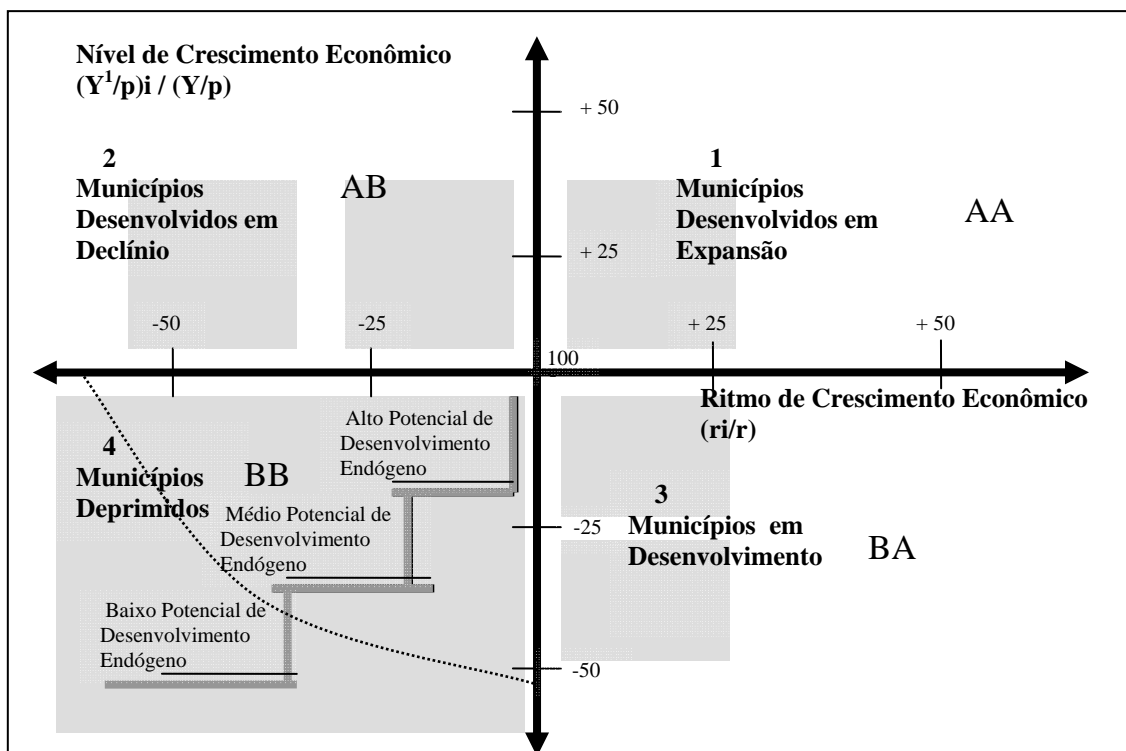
Nível de Crescimento Econômico $(Y^1/p)i$ / $(Y/p)$

+ 50

2
Municípios Desenvolvidos em Declínio

AB

1
Municípios Desenvolvidos em Expansão

AA

+ 25

-50

-25

+ 25

+ 50

100

Ritmo de Crescimento Econômico (ri/r)

Alto Potencial de Desenvolvimento Endógeno

4
Municípios Deprimidos

BB

Médio Potencial de Desenvolvimento Endógeno

3
Municípios em Desenvolvimento

BA

-25

Baixo Potencial de Desenvolvimento Endógeno

-50